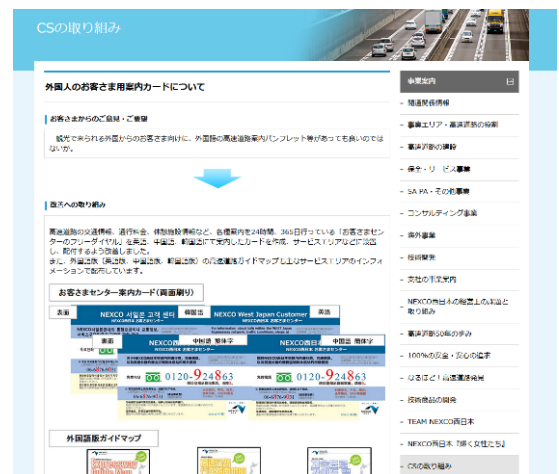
CSの取り組み

外国人のお客さま用案内カードについて

お客さまからのご意見・ご要望

観光で来られる外国からのお客さま向けに、外国語の高速道路案内パンフレット等があっても良いのではないか。

西日本の取り組み

高速道路の交通情報、通行料金、休憩施設情報など、各種案内を24時間、365日行っている「お客さまセンターのフリーダイヤル」を英語、中国語、韓国語で案内したカードを作成。サービスエリアなどに設置し、配布するよう改善しました。
また、外国語版（英語版、中国語版、韓国語版）の高速道路ガイドマップ及びサービスエリアのインフォメーションで配布しています。

お客さまセンター案内カード（両面刷り）

表面

NEXCO 서일본 고객 센터

韓国語

NEXCO West Japan Customer

英語

裏面

中国語 繁体字

NEXCO西日本

中国語 簡体字

0120-924863

0120-924863

外国語版ガイドマップ

事業案内

関連関係情報

事業エリア・高速道路の営業

高速道路の建設

保全・サービス事業

SA・PA・その他事業

コンサルティング事業

海外事業

技術開発

支社の事業案内

NEXCO西日本の経営上の課題と取り組み

高速道路50年の歩み

100%の安全・安心の追求

なるほど！高速道路発見

技術商品の販売

TEAM NEXCO西日本

NEXCO西日本「輝く女性たち」

CSの取り組み